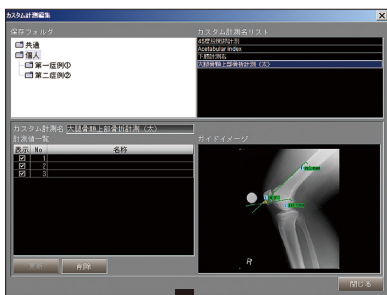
カスタム計測編集

保存フォルダ
共通
個人
第一症例①
第二症例②

カスタム計測名リスト
45度屈曲計計測
Acetabular index
下肢計測①
大腿骨軸上部骨切計測（大）

カスタム計測名 大腿骨軸上部骨切計測（大）
計測値一覧
| 表示 | No | 名称 |
|---|---|---|
| ☑ | 1 | |
| ☑ | 2 | |
| ☑ | 3 | |

ガイドイメージ

R

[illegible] 削除

閉じる